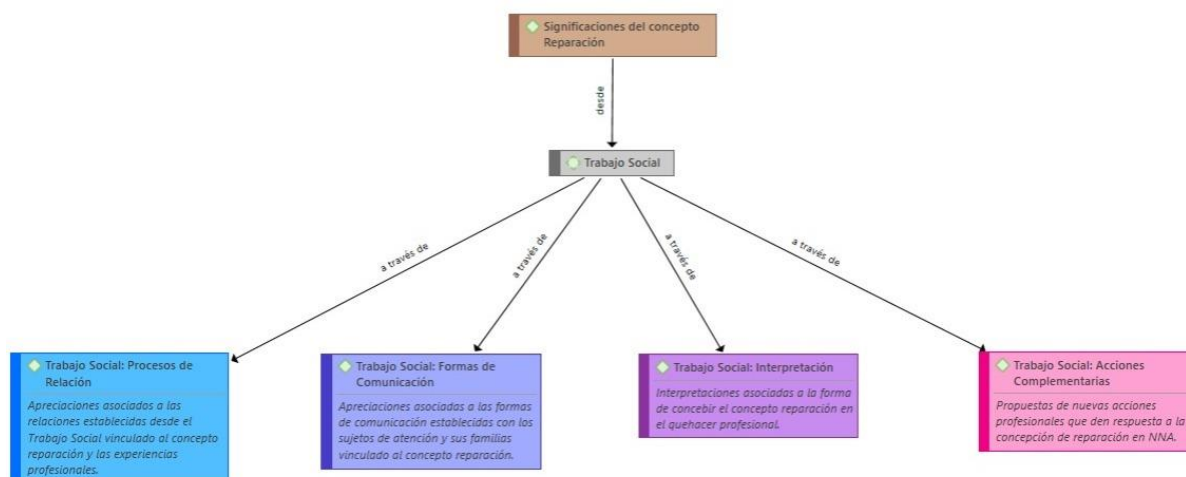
Significaciones del concepto Reparación

desde

Trabajo Social

a través de

a través de

a través de

a través de

Trabajo Social: Procesos de Relación

Apreciaciones asociados a las relaciones establecidas desde el Trabajo Social vinculado al concepto reparación y las experiencias profesionales.

Trabajo Social: Formas de Comunicación

Apreciaciones asociadas a las formas de comunicación establecidas con los sujetos de atención y sus familias vinculado al concepto reparación.

Trabajo Social: Interpretación

Interpretaciones asociadas a la forma de concebir el concepto reparación en el quehacer profesional.

Trabajo Social: Acciones Complementarias

Propuestas de nuevas acciones profesionales que den respuesta a la concepción de reparación en NNA.